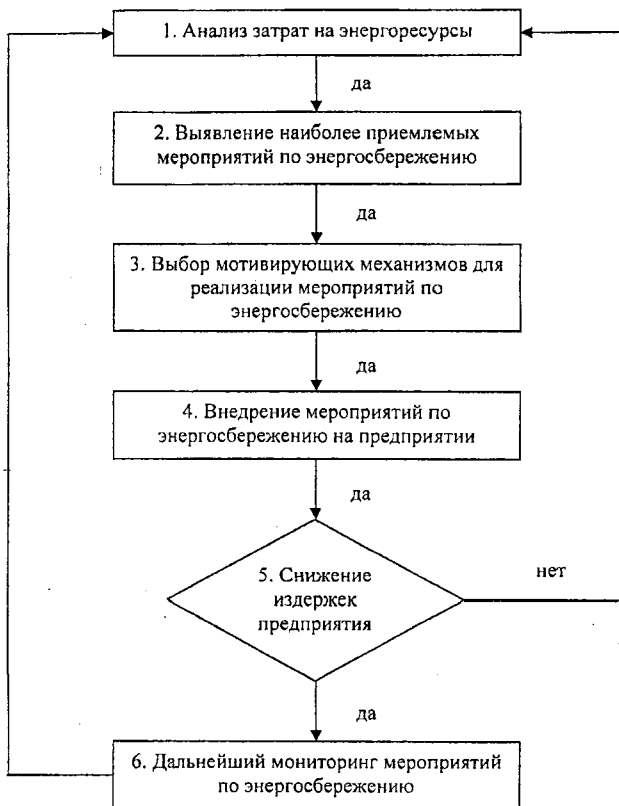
1. Анализ затрат на энергоресурсы

да

2. Выявление наиболее приемлемых мероприятий по энергосбережению

да

3. Выбор мотивирующих механизмов для реализации мероприятий по энергосбережению

да

4. Внедрение мероприятий по энергосбережению на предприятии

да

5. Снижение издержек предприятия

нет

да

6. Дальнейший мониторинг мероприятий по энергосбережению